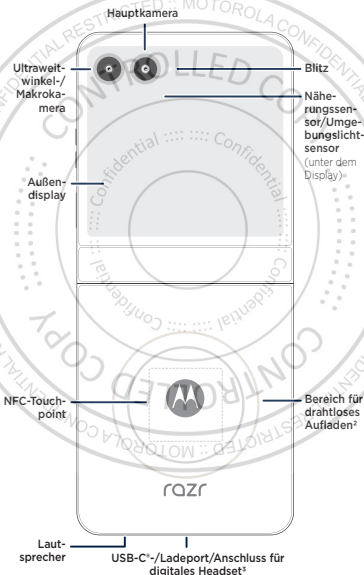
Hauptkamera

Ultraweitwinkel-/Makrokamera

Blitz

Näherungssensor/Umgebungslichtsensor (unter dem Display)

Außendisplay

NFC-Touchpoint

Bereich für drahtloses Aufladen²

razr

Lautsprecher

USB-C®-/Ladeport/Anschluss für digitales Headset³

MOTOROLA CONFIDENTIAL RESTRICTED

CONTROLLED COPY

Confidential :::: :::: Confidential

Confidential :::: :::: Confidential

CONTROLLED COPY

MOTOROLA CONFIDENTIAL RESTRICTED